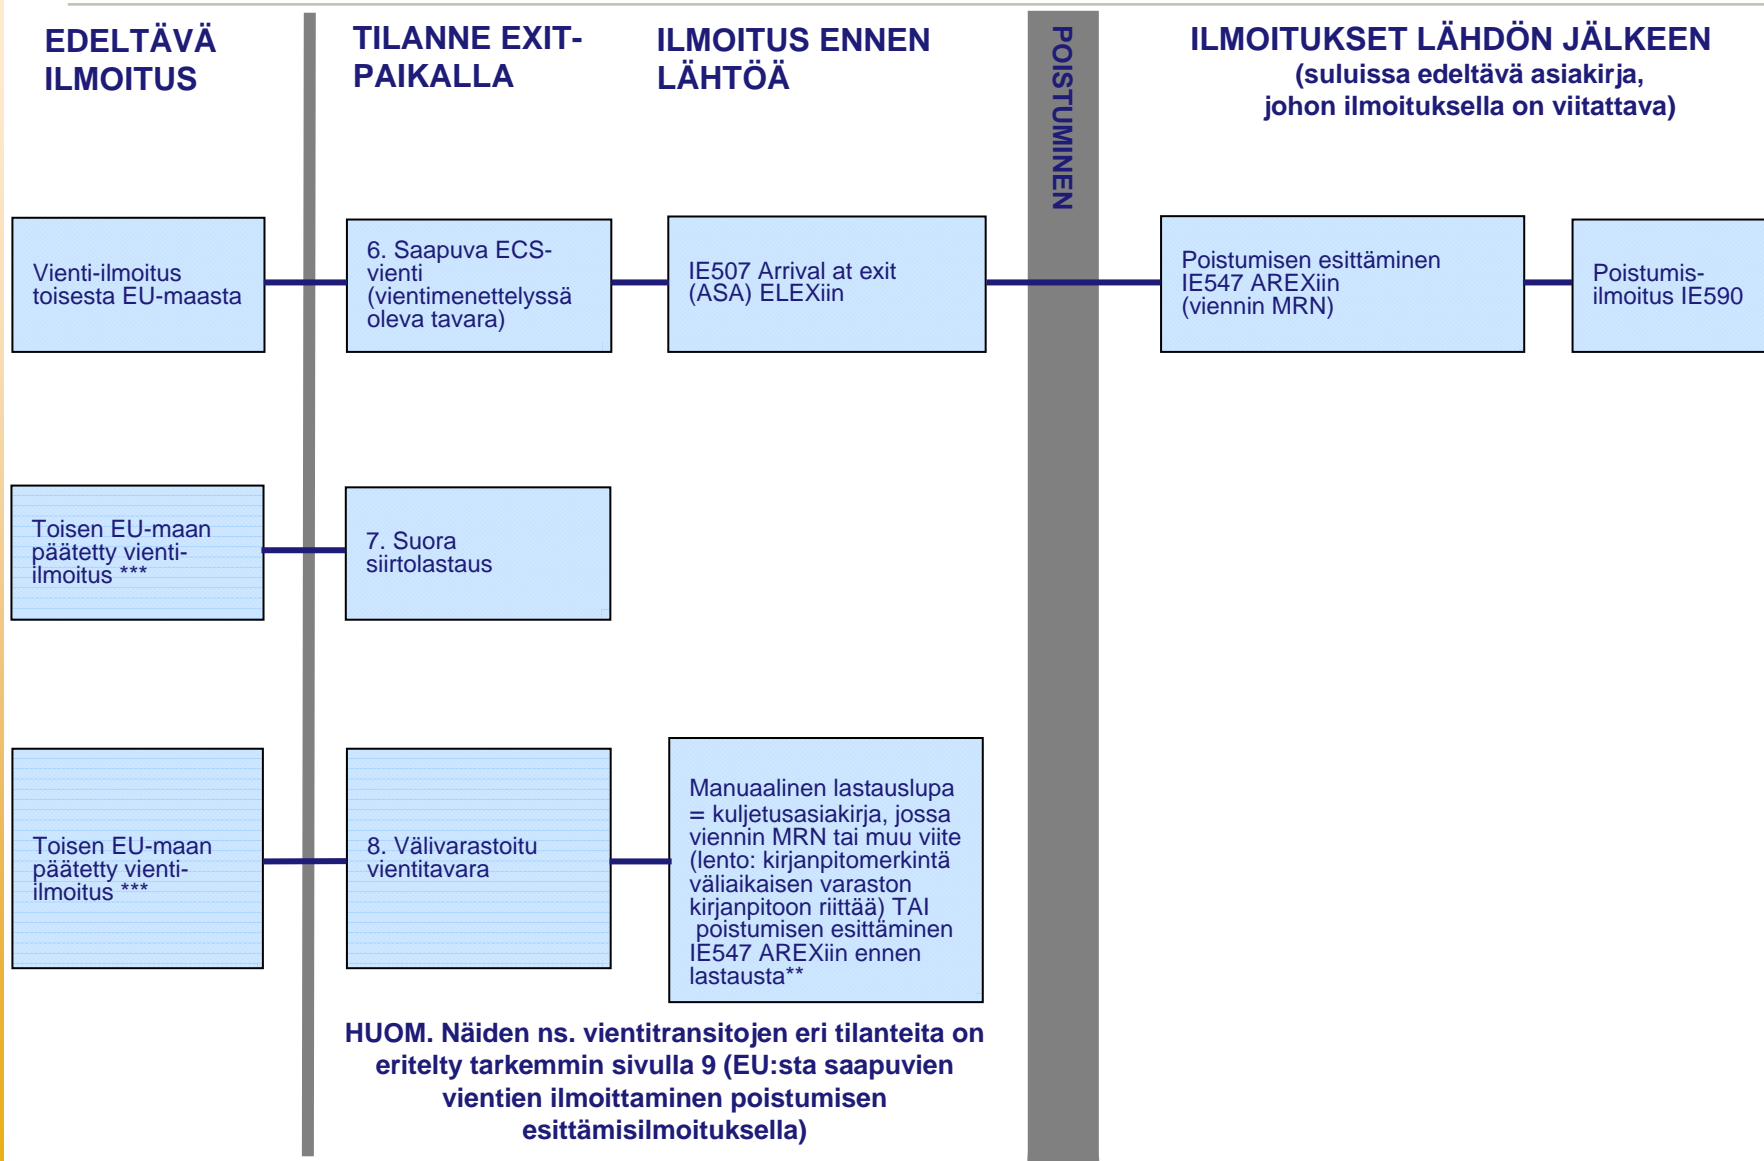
EDELTÄVÄ ILMOITUS

TILANNE EXIT-PAIKALLA

ILMOITUS ENNEN LÄHTÖÄ

POISTUMINEN

ILMOITUKSET LÄHDÖN JÄLKEEN
(suluissa edeltävä asiakirja, johon ilmoituksella on viitattava)

Vienti-ilmoitus toisesta EU-maasta

6. Saapuva ECS-vienti (vientimenettelyssä oleva tavara)

IE507 Arrival at exit (ASA) ELEXiin

Poistumisen esittäminen IE547 AREXiin (viennin MRN)

Poistumis-ilmoitus IE590

Toisen EU-maan päätetty vienti-ilmoitus ***

7. Suora siirtolastaus

Toisen EU-maan päätetty vienti-ilmoitus ***

8. Välivarastoitu vientitavara

Manuaalinen lastauslupa = kuljetusasiakirja, jossa viennin MRN tai muu viite (lento: kirjanpitomerkintä väliaikaisen varaston kirjanpitoon riittää) TAI poistumisen esittäminen IE547 AREXiin ennen lastausta**

HUOM. Näiden ns. vientitransitojen eri tilanteita on eritelty tarkemmin sivulla 9 (EU:sta saapuvien vientien ilmoittaminen poistumisen esittämisilmoituksella)